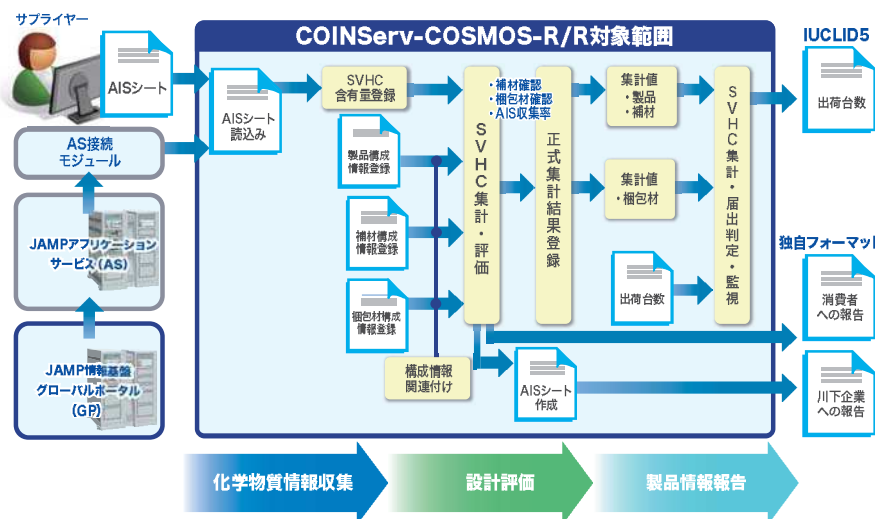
サプライヤー

AISシート

AS接続モジュール

JAMPアプリケーションサービス（AS）

JAMP情報基盤グローバルポータル（GP）

COINServ-COSMOS-R/R対象範囲

AISシート読込み

SVHC含有量登録

製品構成情報登録

補材構成情報登録

梱包材構成情報登録

構成情報関連付け

・補材確認
・梱包材確認
・AIS収集率

SVHC集計・評価

正式集計結果登録

集計値
・製品
・補材

集計値
・梱包材

出荷台数

SVHC集計・届出判定・監視

AISシート作成

IUCLID5

出荷台数

独自フォーマット

消費者への報告

川下企業への報告

化学物質情報収集

設計評価

製品情報報告